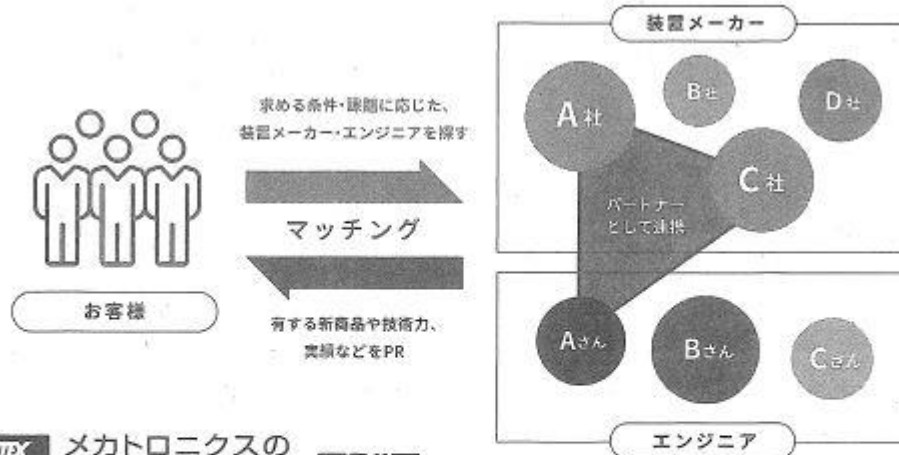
装置メーカー

求める条件・課題に応じた、装置メーカー・エンジニアを探す

マッチング

有する新商品や技術力、実績などをPR

お客様

A社

B社

D社

C社

パートナーとして連携

Aさん

Bさん

Cさん

エンジニア

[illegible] メカトロニクスの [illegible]